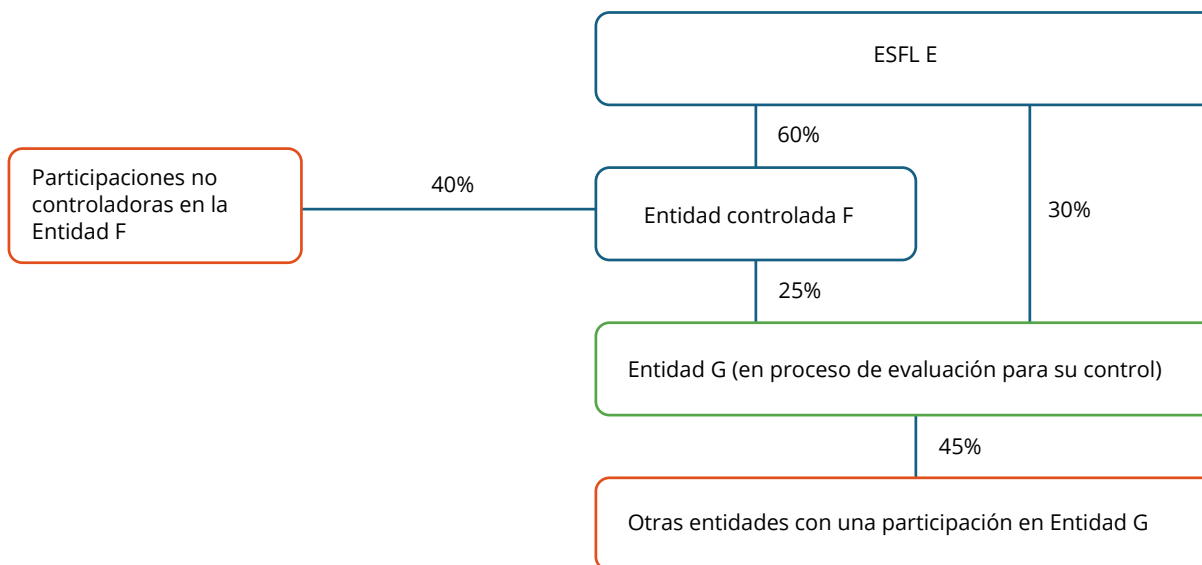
ESFL E

60%

Participaciones no controladoras en la Entidad F

40%

Entidad controlada F

30%

25%

Entidad G (en proceso de evaluación para su control)

45%

Otras entidades con una participación en Entidad G